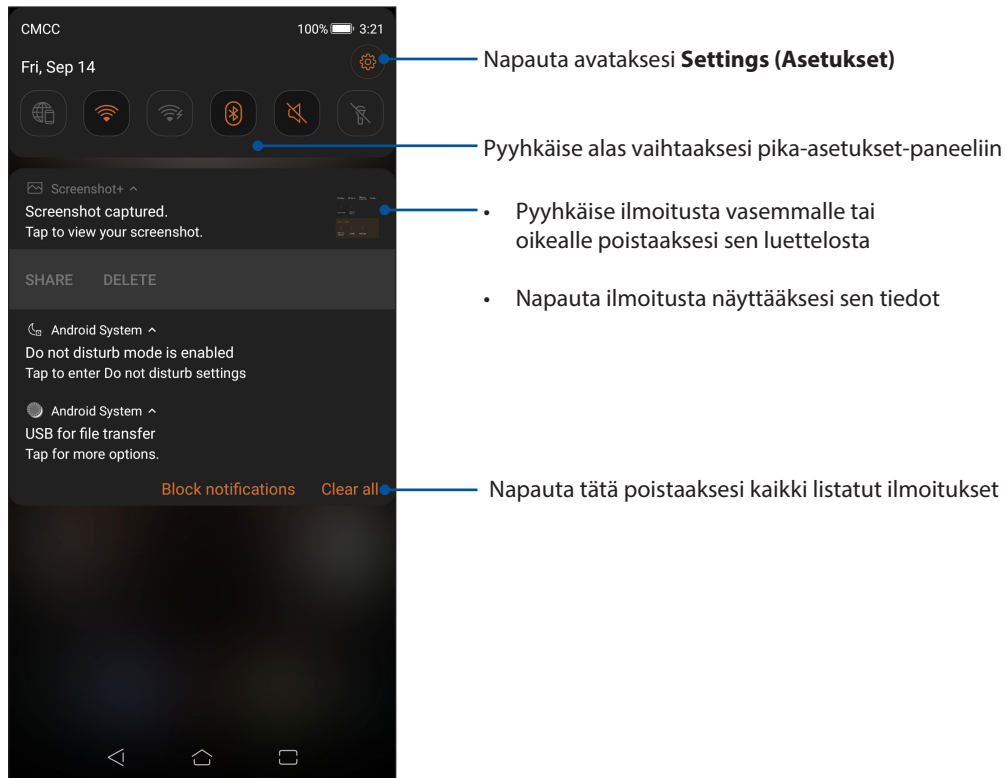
CMCC
100% 3:21
Fri, Sep 14

Napauta avataksesi **Settings (Asetukset)**

Pyyhkäise alas vaihtaaksesi pika-asetukset-paneeliin

Screenshot+
Screenshot captured.
Tap to view your screenshot.

SHARE DELETE

• Pyyhkäise ilmoitusta vasemmalle tai oikealle poistaaksesi sen luettelosta

• Napauta ilmoitusta näyttääksesi sen tiedot

Android System
Do not disturb mode is enabled
Tap to enter Do not disturb settings

Android System
USB for file transfer
Tap for more options.

Block notifications Clear all

Napauta tätä poistaaksesi kaikki listatut ilmoitukset